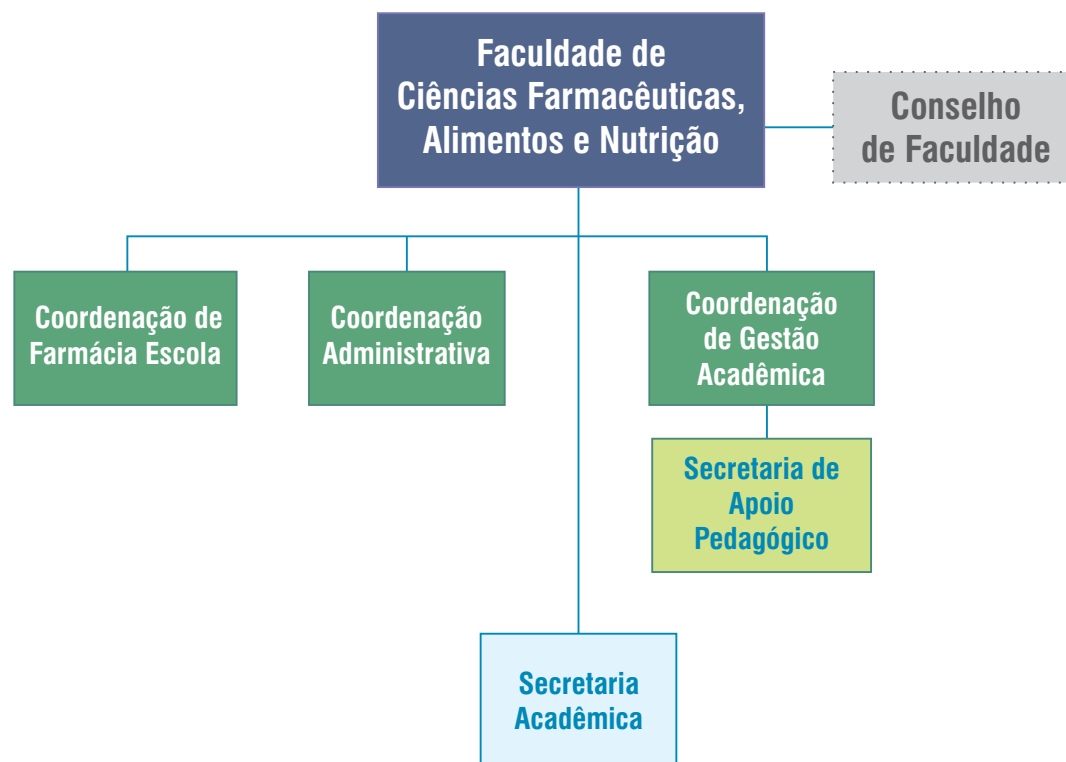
Faculdade de Ciências Farmacêuticas, Alimentos e Nutrição

Conselho de Faculdade

Coordenação de Farmácia Escola

Coordenação Administrativa

Coordenação de Gestão Acadêmica

Secretaria de Apoio Pedagógico

Secretaria Acadêmica